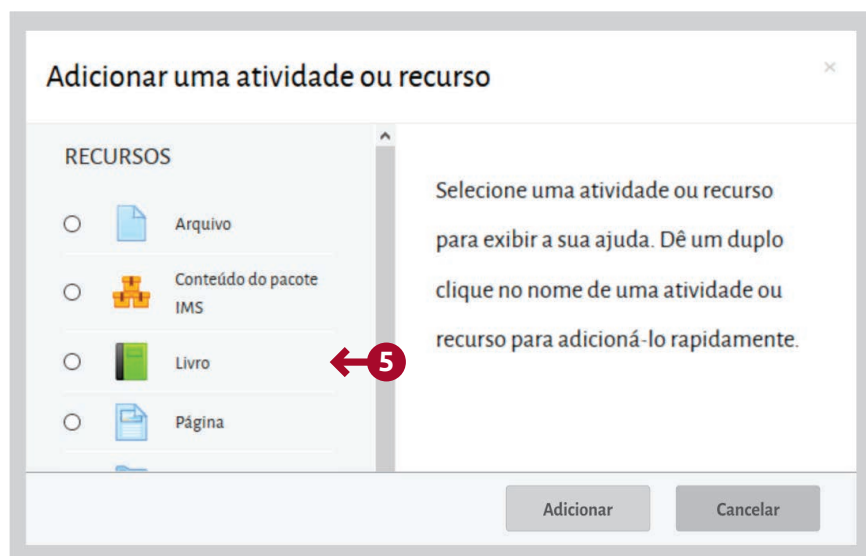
Adicionar uma atividade ou recurso

×

RECURSOS

Arquivo

Conteúdo do pacote IMS

Livro

5

Página

Selecione uma atividade ou recurso para exibir a sua ajuda. Dê um duplo clique no nome de uma atividade ou recurso para adicioná-lo rapidamente.

Adicionar

Cancelar